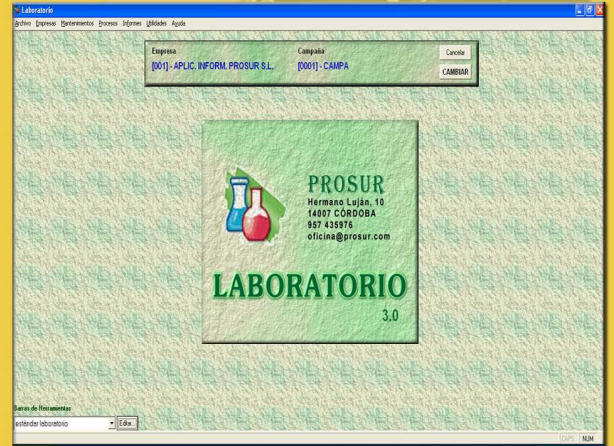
Laboratorio

Archivo Empresas Mantenimientos Procesos Informes Utilidades Ayuda

Empresa
[001] - APLIC. INFORM. PROSUR S.L.

Campaña
[0001] - CAMPA

Cancelar

CAMBIAR

PROSUR
Hermano Luján, 10
14007 CÓRDOBA
957 435976
oficina@prosur.com

LABORATORIO
3.0

Barras de Herramientas
estándar laboratorio

Editar...

CAPS NUM